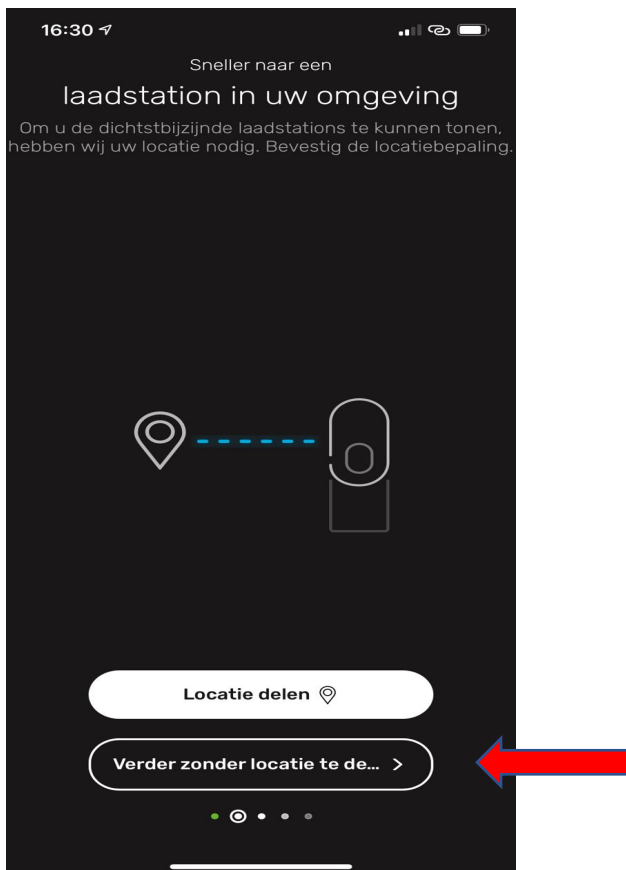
16:30

Sneller naar een

laadstation in uw omgeving

Om u de dichtstbijzijnde laadstations te kunnen tonen, hebben wij uw locatie nodig. Bevestig de locatiebepaling.

Locatie delen

Verder zonder locatie te de... >